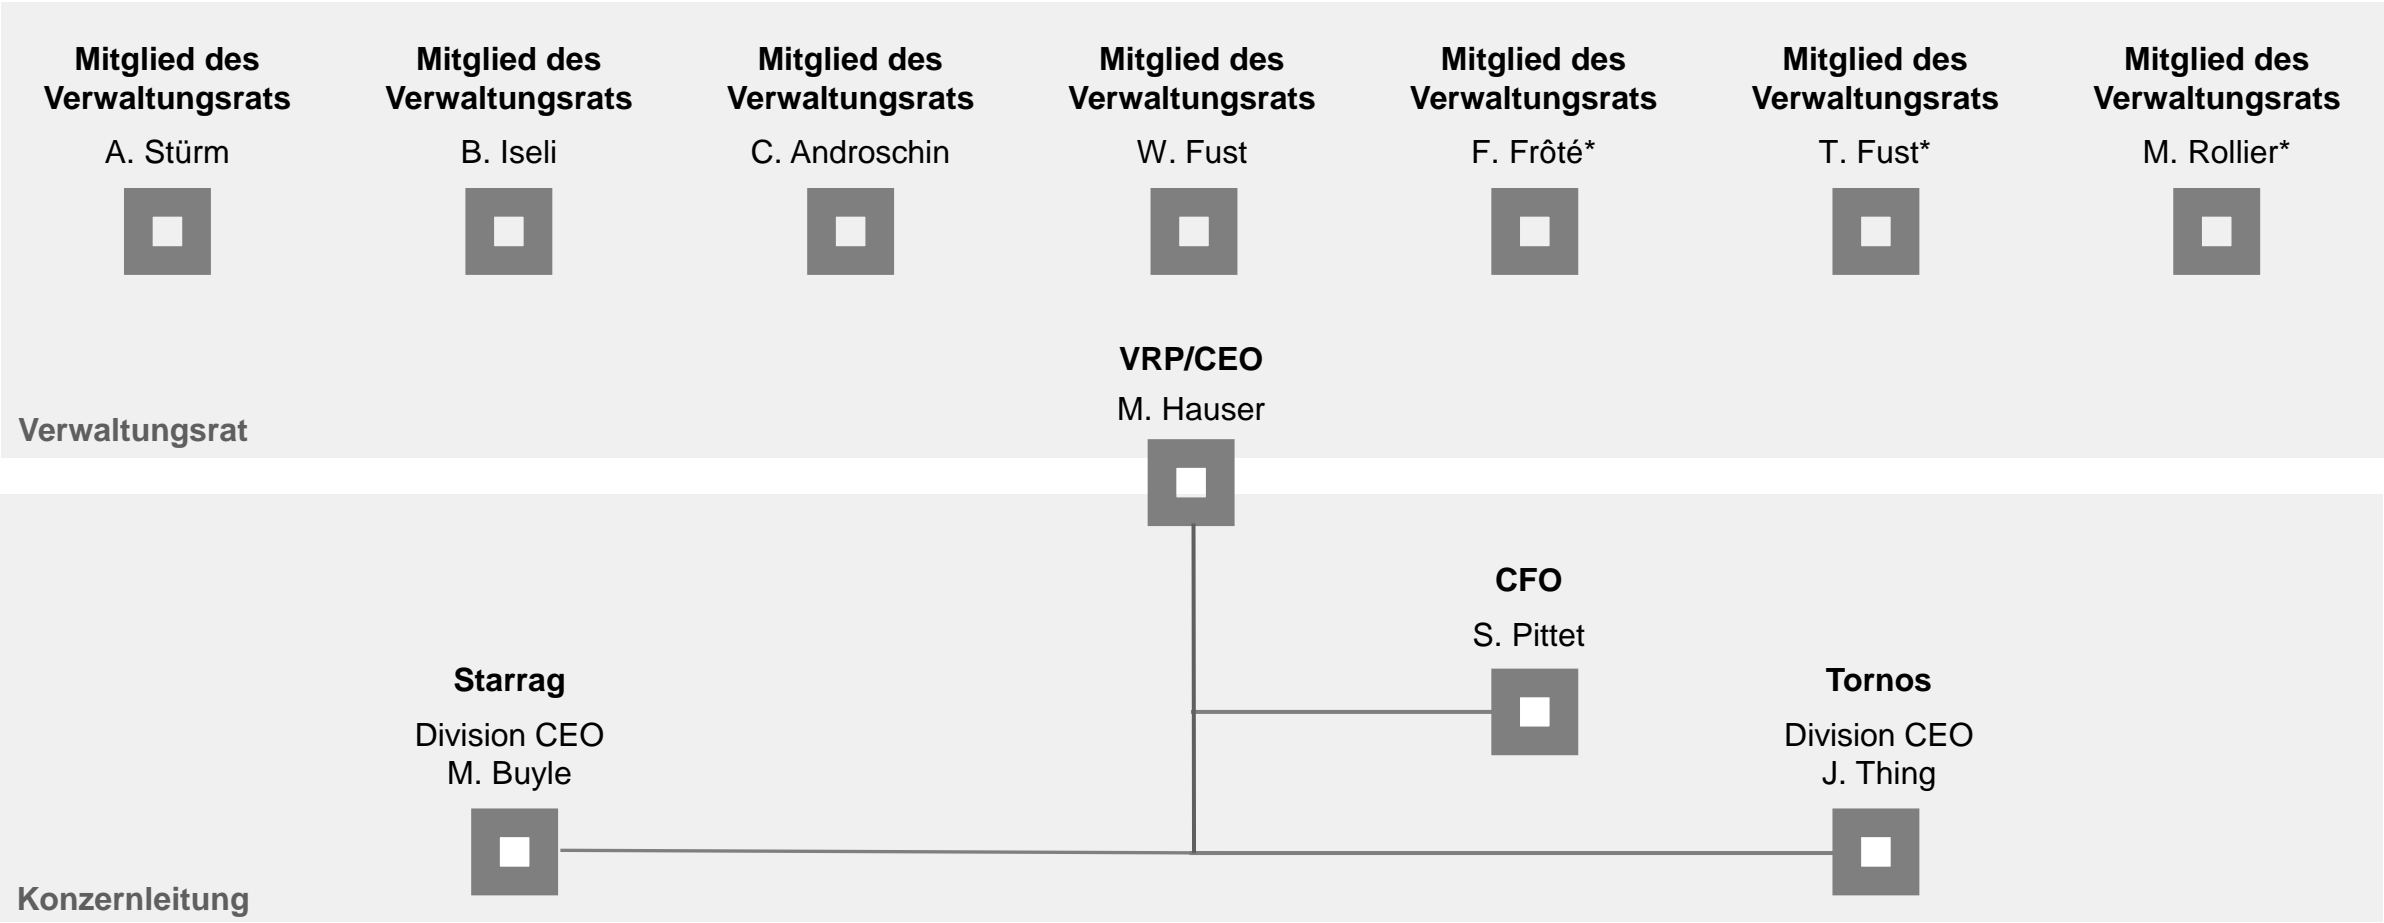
Mitglied des Verwaltungsrats
A. Stürm

Mitglied des Verwaltungsrats
B. Iseli

Mitglied des Verwaltungsrats
C. Androschin

Mitglied des Verwaltungsrats
W. Fust

Mitglied des Verwaltungsrats
F. Frôté*

Mitglied des Verwaltungsrats
T. Fust*

Mitglied des Verwaltungsrats
M. Rollier*

VRP/CEO
M. Hauser

Verwaltungsrat

CFO
S. Pittet

Starrag
Division CEO
M. Buyle

Tornos
Division CEO
J. Thing

Konzernleitung